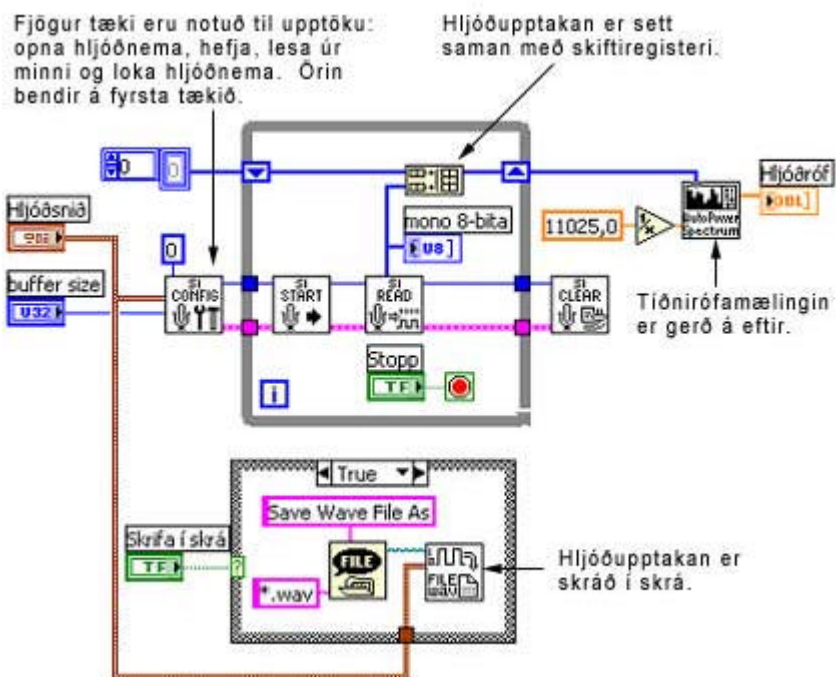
Fjögur tæki eru notuð til upptöku: opna hljóðnema, hefja, lesa úr minni og loka hljóðnema. Örin bendir á fyrsta tækið.

Hljóðupptakan er sett saman með skiftiregisteri.

0

Hljóðsnið

0

buffer size

U32

SI CONFIG

SI START

SI READ

mono 8-bita

U8

SI CLEAR

Stopp

TF

i

11025,0

Auto Power Spectrum

Hljóðróf

DBL

Tíðnirófamælingin er gerð á eftir.

True

Save Wave File As

Skrifa í skrá

TF

?

FILE

*.wav

FILE WAV

Hljóðupptakan er skráð í skrá.